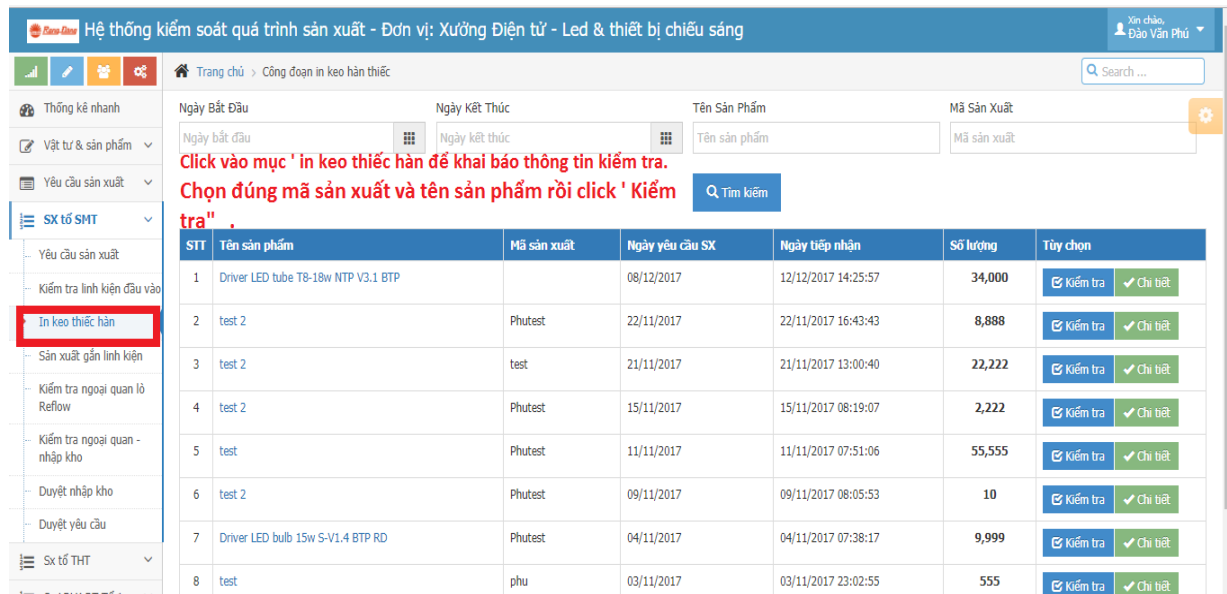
Rạng Đông Hệ thống kiểm soát quá trình sản xuất - Đơn vị: Xưởng Điện tử - Led & thiết bị chiếu sáng

Xin chào, Đào Văn Phú

Trang chủ > Công đoạn in keo hàn thiếc

Search ...

Thống kê nhanh
Vật tư & sản phẩm
Yêu cầu sản xuất
SX tổ SMT
Yêu cầu sản xuất
Kiểm tra linh kiện đầu vào
In keo thiếc hàn
Sản xuất gắn linh kiện
Kiểm tra ngoại quan lò Reflow
Kiểm tra ngoại quan - nhập kho
Duyệt nhập kho
Duyệt yêu cầu
Sx tổ THT

Ngày Bắt Đầu
Ngày bắt đầu
Ngày Kết Thúc
Ngày kết thúc
Tên Sản Phẩm
Tên sản phẩm
Mã Sản Xuất
Mã sản xuất

Click vào mục ' in keo thiếc hàn để khai báo thông tin kiểm tra.
Chọn đúng mã sản xuất và tên sản phẩm rồi click ' Kiểm tra" .

Tìm kiếm

| STT | Tên sản phẩm | Mã sản xuất | Ngày yêu cầu SX | Ngày tiếp nhận | Số lượng | Tùy chọn |
|---|---|---|---|---|---|---|
| 1 | Driver LED tube T8-18w NTP V3.1 BTP | | 08/12/2017 | 12/12/2017 14:25:57 | 34,000 | Kiểm tra Chi tiết |
| 2 | test 2 | Phutest | 22/11/2017 | 22/11/2017 16:43:43 | 8,888 | Kiểm tra Chi tiết |
| 3 | test 2 | test | 21/11/2017 | 21/11/2017 13:00:40 | 22,222 | Kiểm tra Chi tiết |
| 4 | test 2 | Phutest | 15/11/2017 | 15/11/2017 08:19:07 | 2,222 | Kiểm tra Chi tiết |
| 5 | test | Phutest | 11/11/2017 | 11/11/2017 07:51:06 | 55,555 | Kiểm tra Chi tiết |
| 6 | test 2 | Phutest | 09/11/2017 | 09/11/2017 08:05:53 | 10 | Kiểm tra Chi tiết |
| 7 | Driver LED bulb 15w S-V1.4 BTP RD | Phutest | 04/11/2017 | 04/11/2017 07:38:17 | 9,999 | Kiểm tra Chi tiết |
| 8 | test | phu | 03/11/2017 | 03/11/2017 23:02:55 | 555 | Kiểm tra Chi tiết |